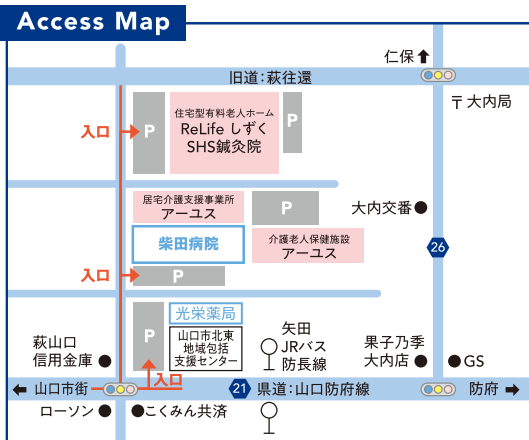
Access Map

仁保

旧道:萩往還

〒大内局

入口

P

住宅型有料老人ホーム
ReLife しずく
SHS鍼灸院

P

居宅介護支援事業所
アーユス

P

大内交番

柴田病院

介護老人保健施設
アーユス

26

入口

P

光栄薬局

P

山口市北東
地域包括
支援センター

矢田
JRバス
防長線

萩山口
信用金庫

果子乃季
大内店

GS

入口

山口市街

21

県道:山口防府線

防府

ローソン

こくみん共済